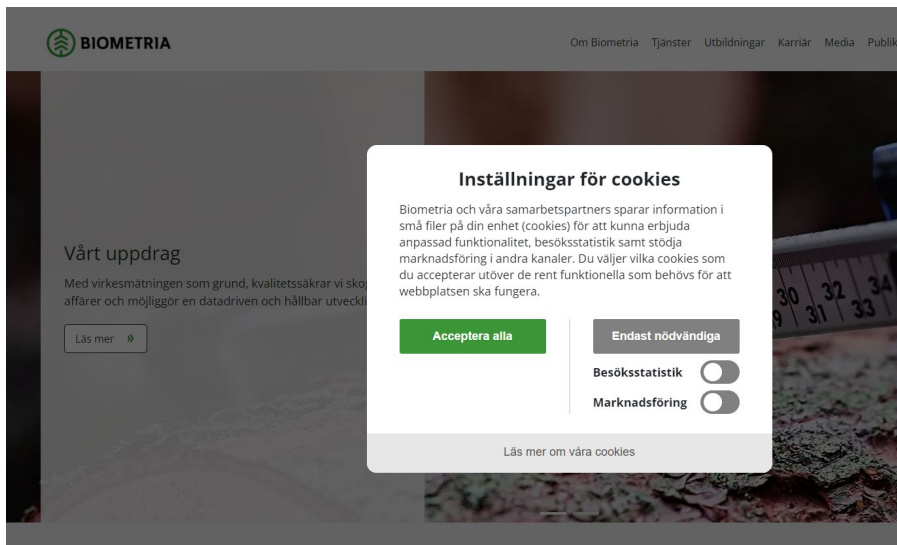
BIOMETRIA

Om Biometria Tjänster Utbildningar Karriär Media Publik

Vårt uppdrag

Med virkesmätningen som grund, kvalitetssäkrar vi skog affärer och möjliggör en datadriven och hållbar utveckli

Läs mer »

Inställningar för cookies

Biometria och våra samarbetspartners sparar information i små filer på din enhet (cookies) för att kunna erbjuda anpassad funktionalitet, besöksstatistik samt stödja marknadsföring i andra kanaler. Du väljer vilka cookies som du accepterar utöver de rent funktionella som behövs för att webbplatsen ska fungera.

Acceptera alla

Endast nödvändiga

Besöksstatistik

Marknadsföring

Läs mer om våra cookies

30 31 32 33 34